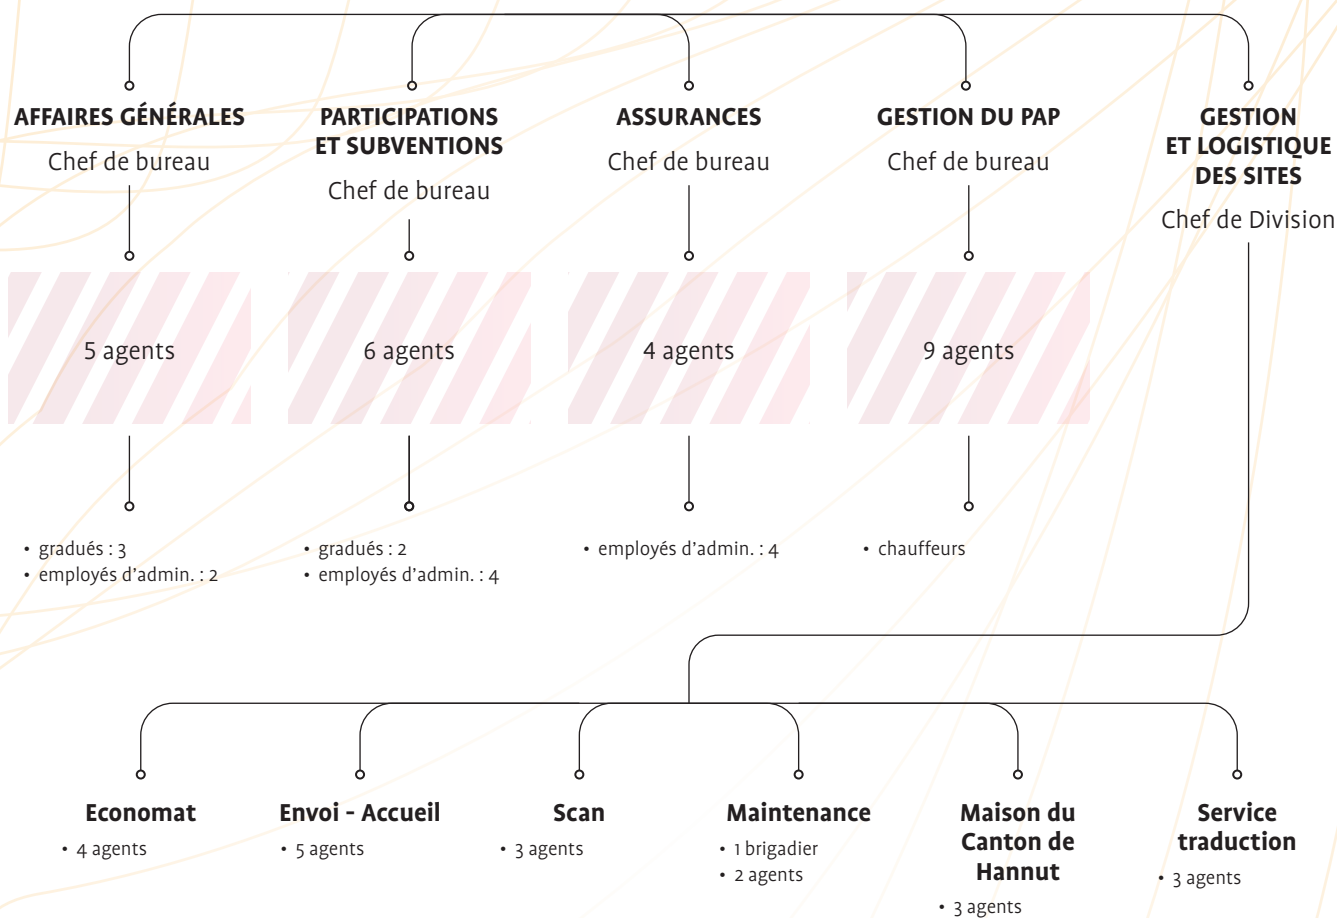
AFFAIRES GÉNÉRALES
Chef de bureau

5 agents

• gradués : 3
• employés d'admin. : 2

PARTICIPATIONS ET SUBVENTIONS
Chef de bureau

6 agents

• gradués : 2
• employés d'admin. : 4

ASSURANCES
Chef de bureau

4 agents

• employés d'admin. : 4

GESTION DU PAP
Chef de bureau

9 agents

• chauffeurs

GESTION ET LOGISTIQUE DES SITES
Chef de Division

Economat
• 4 agents

Envoi - Accueil
• 5 agents

Scan
• 3 agents

Maintenance
• 1 brigadier
• 2 agents

Maison du Canton de Hannut
• 3 agents

Service traduction
• 3 agents